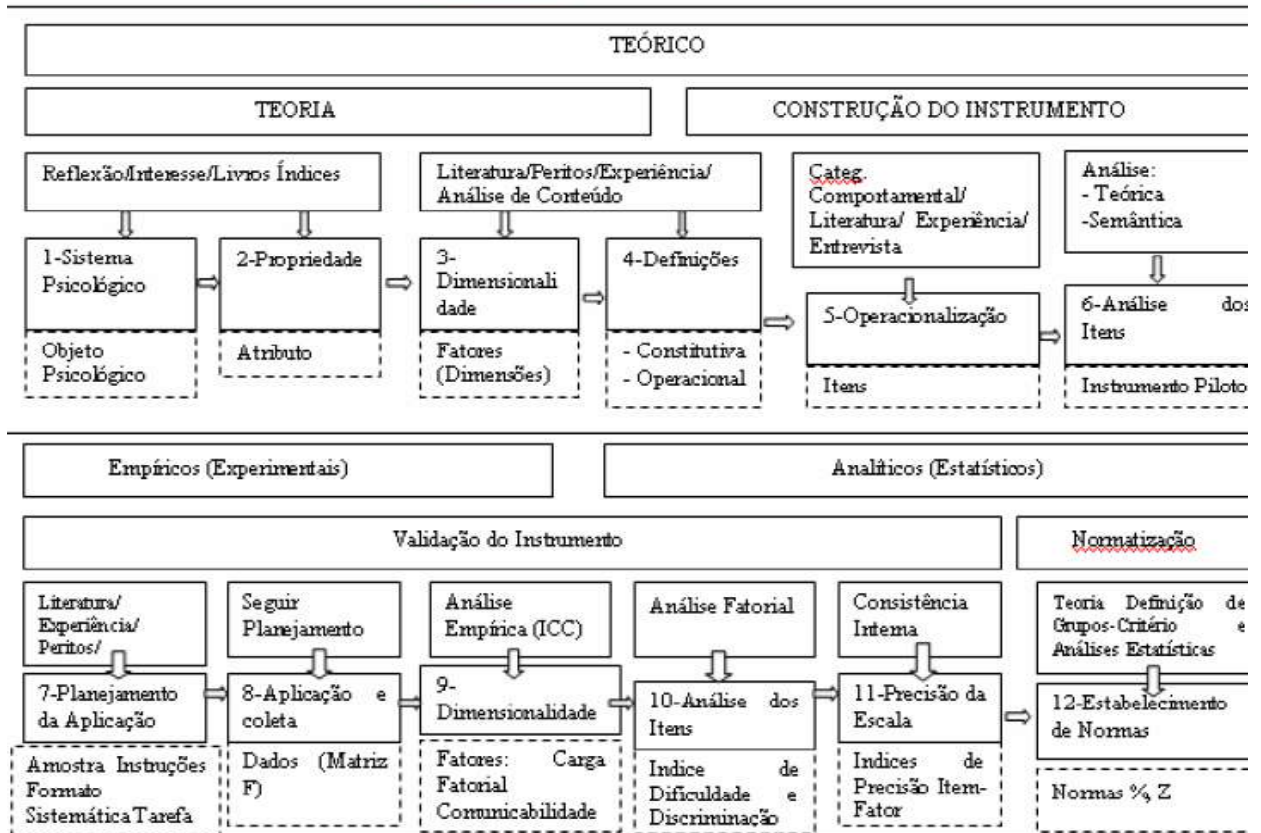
TEÓRICO

TEORIA

CONSTRUÇÃO DO INSTRUMENTO

Reflexão/Interesse/Livros Índices

Literatura/Peritos/Experiência/ Análise de Conteúdo

Categ. Comportamental/ Literatura/ Experiência/ Entrevista

Análise:
- Teórica
-Semântica

1-Sistema Psicológico

Objeto Psicológico

2-Propriedade

Atributo

3-Dimensionalidade

Fatores (Dimensões)

4-Definições

- Constitutiva
- Operacional

5-Operacionalização

Itens

6-Análise dos Itens

Instrumento Piloto

Empíricos (Experimentais)

Analíticos (Estatísticos)

Validação do Instrumento

Normatização

Literatura/ Experiência/ Peritos/

7-Planejamento da Aplicação

Amostra Instruções Formato Sistemática Tarefa

Seguir Planejamento

8-Aplicação e coleta

Dados (Matriz F)

Análise Empírica (ICC)

9-Dimensionalidade

Fatores: Carga Fatorial Comunicabilidade

Análise Fatorial

10-Análise dos Itens

Indice de Dificuldade e Discriminação

Consistência Interna

11-Precisão da Escala

Indices de Precisão Item-Fator

Teoria Definição de Grupos-Critério e Análises Estatísticas

12-Estabelecimento de Normas

Normas %, Z